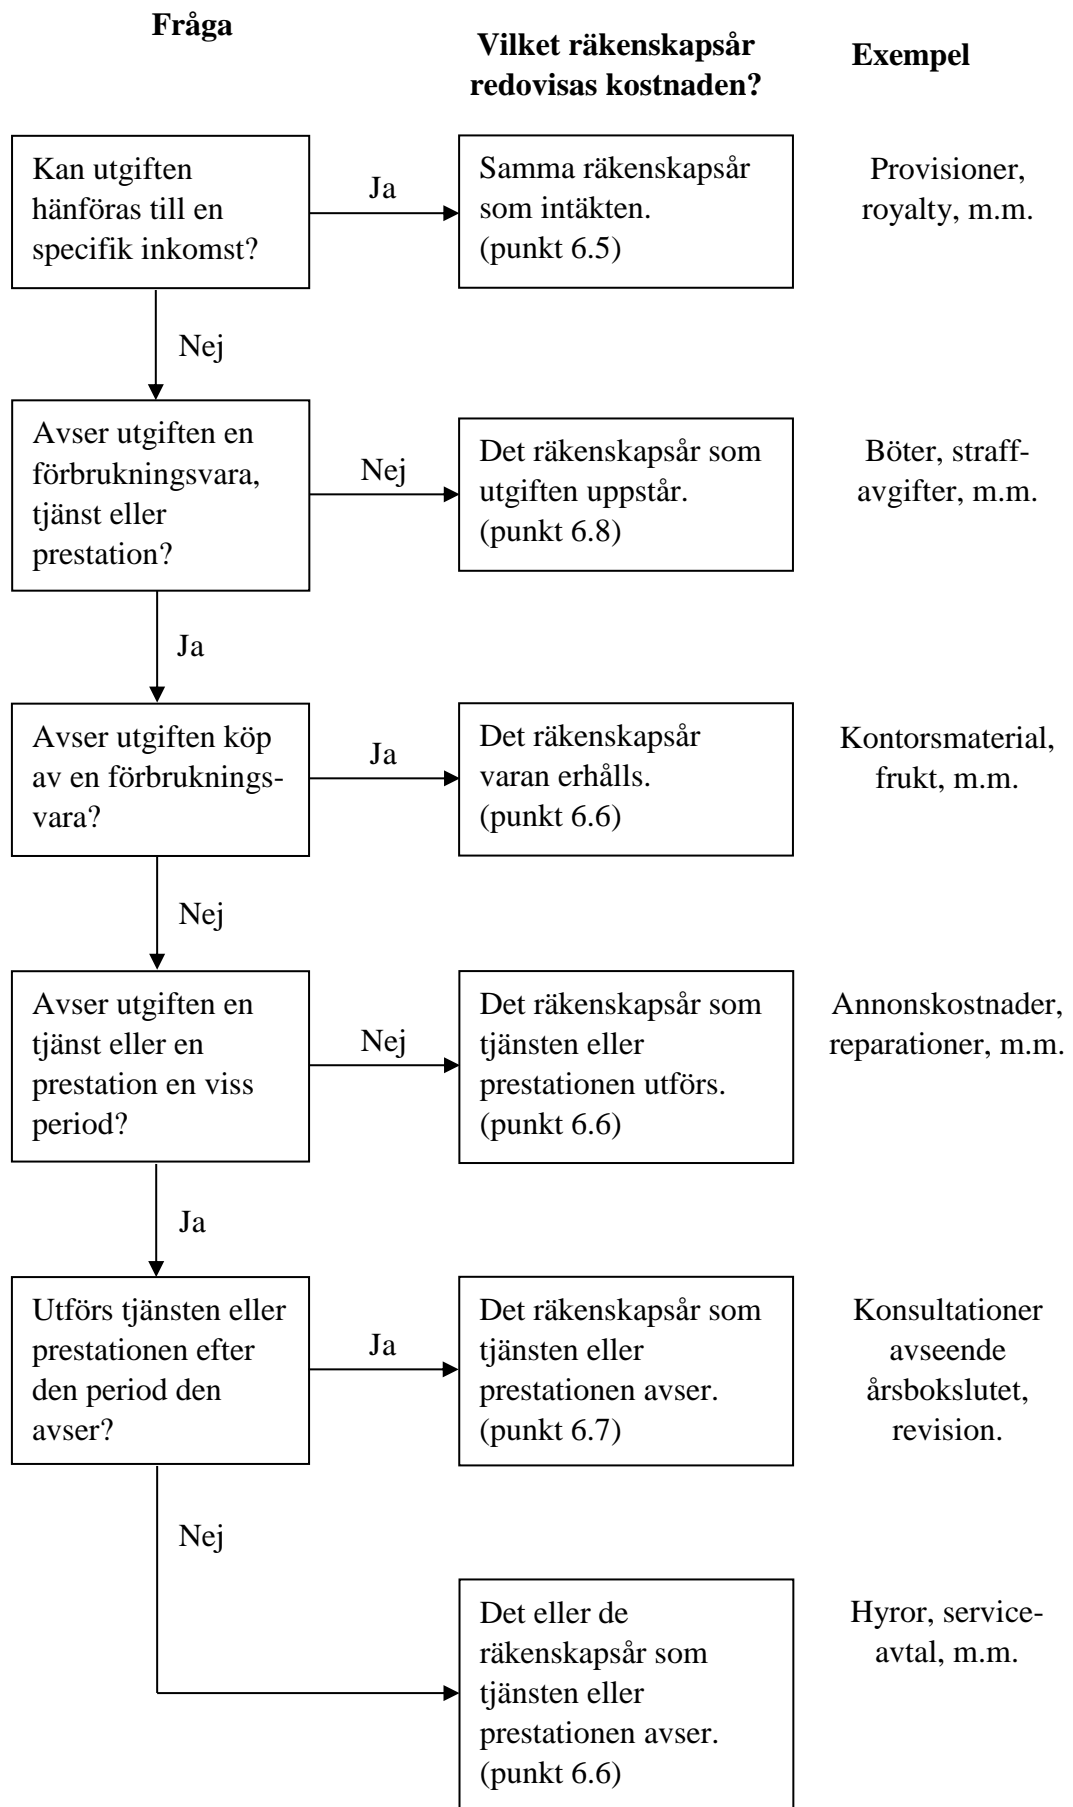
Fråga

Vilket räkenskapsår redovisas kostnaden?

Exempel

Kan utgiften hänföras till en specifik inkomst?

Ja

Samma räkenskapsår som intäkten. (punkt 6.5)

Provisioner, royalty, m.m.

Nej

Avser utgiften en förbrukningsvara, tjänst eller prestation?

Nej

Det räkenskapsår som utgiften uppstår. (punkt 6.8)

Böter, straffavgifter, m.m.

Ja

Avser utgiften köp av en förbrukningsvara?

Ja

Det räkenskapsår varan erhålls. (punkt 6.6)

Kontorsmaterial, frukt, m.m.

Nej

Avser utgiften en tjänst eller en prestation en viss period?

Nej

Det räkenskapsår som tjänsten eller prestationen utförs. (punkt 6.6)

Annonskostnader, reparationer, m.m.

Ja

Utförs tjänsten eller prestationen efter den period den avser?

Ja

Det räkenskapsår som tjänsten eller prestationen avser. (punkt 6.7)

Konsultationer avseende årsbokslutet, revision.

Nej

Det eller de räkenskapsår som tjänsten eller prestationen avser. (punkt 6.6)

Hyror, serviceavtal, m.m.